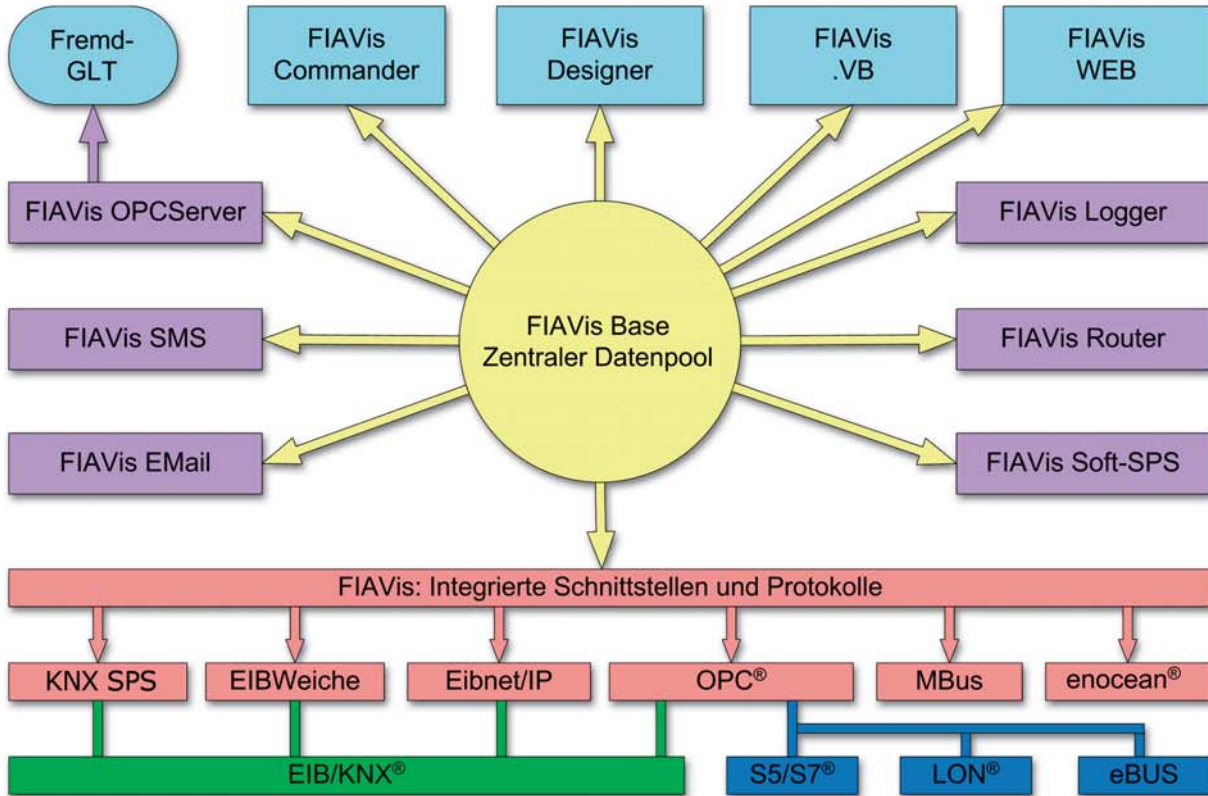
Fremd-GLT

FIAVis Commander

FIAVis Designer

FIAVis .VB

FIAVis WEB

FIAVis OPCServer

FIAVis Logger

FIAVis SMS

FIAVis Base
Zentraler Datenpool

FIAVis Router

FIAVis EMail

FIAVis Soft-SPS

FIAVis: Integrierte Schnittstellen und Protokolle

KNX SPS

EIBWeiche

Eibnet/IP

OPC®

MBus

enocean®

EIB/KNX®

S5/S7®

LON®

eBUS